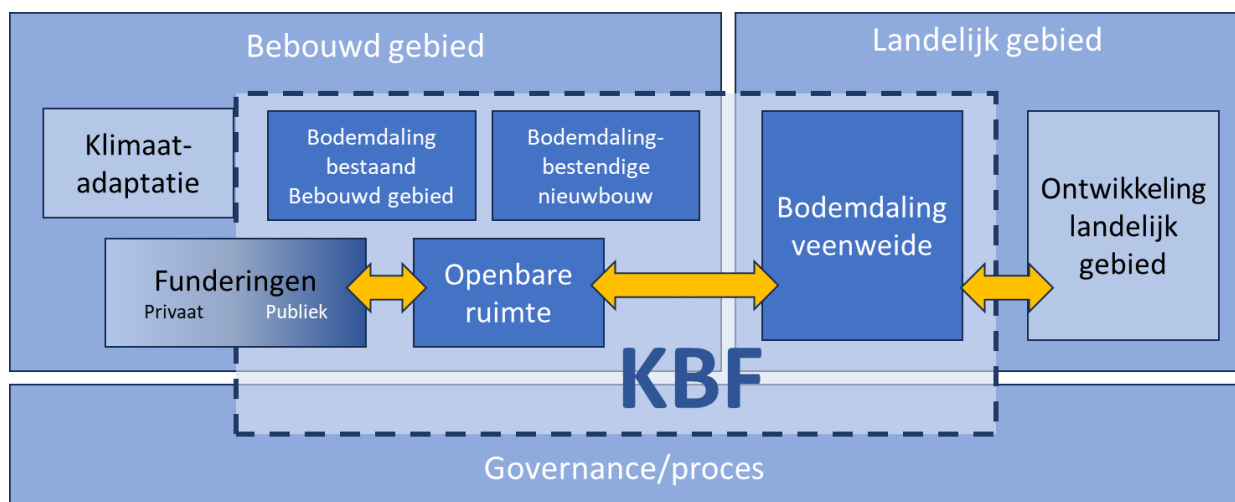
Bebouwd gebied

Landelijk gebied

Klimaat-adaptatie

Bodemdaling bestaand Bebouwd gebied

Bodemdaling-bestendige nieuwbouw

Bodemdaling veenweide

Ontwikkeling landelijk gebied

Funderingen
Privaat Publiek

Openbare ruimte

KBF

Governance/proces